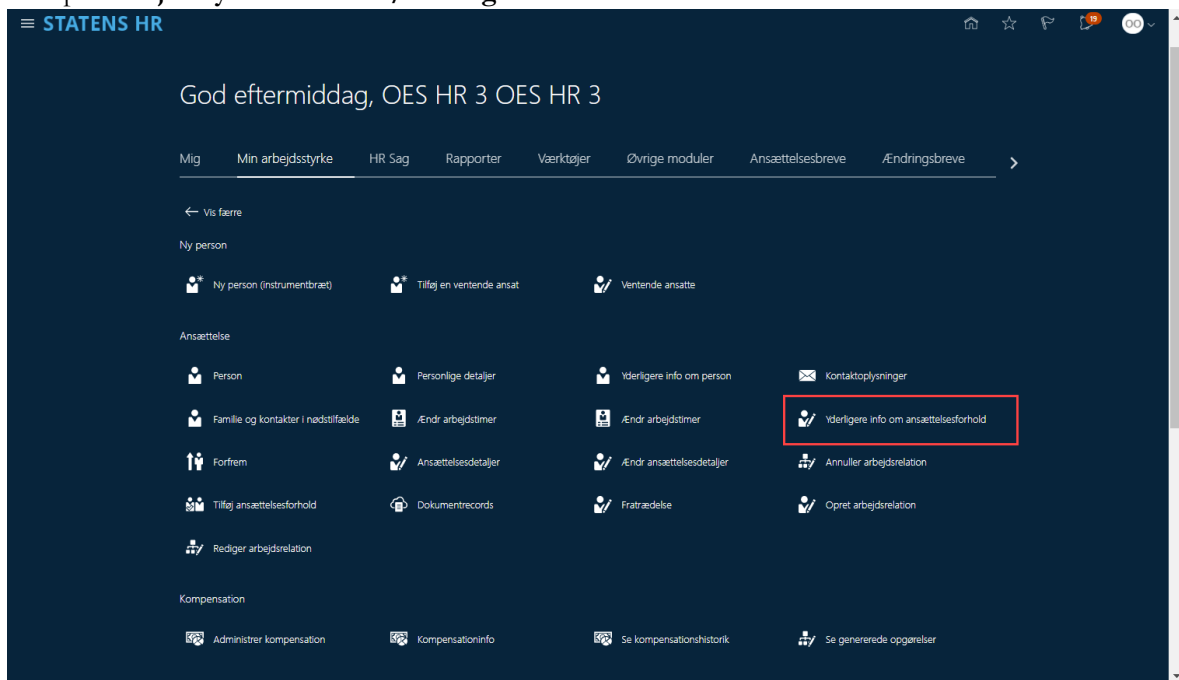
STATENS HR

19

OO

God eftermiddag, OES HR 3 OES HR 3

Mig | Min arbejdsstyrke | HR Sag | Rapporter | Værktøjer | Øvrige moduler | Ansættelsesbreve | Ændringsbreve

← Vis færre

Ny person

Ny person (instrumentbræt)

Tilføj en ventende ansat

Ventende ansatte

Ansættelse

Person

Personlige detaljer

Yderligere info om person

Kontaktoplysninger

Familie og kontakter i nødstilfælde

Ændr arbejdstimer

Ændr arbejdstimer

Yderligere info om ansættelsesforhold

Forfrem

Ansættelsesdetaljer

Ændr ansættelsesdetaljer

Annuller arbejdsrelation

Tilføj ansættelsesforhold

Dokumentrecords

Fratrædelse

Opret arbejdsrelation

Rediger arbejdsrelation

Kompensation

Administrer kompensation

Kompensationinfo

Se kompensationshistorik

Se genererede opgørelser